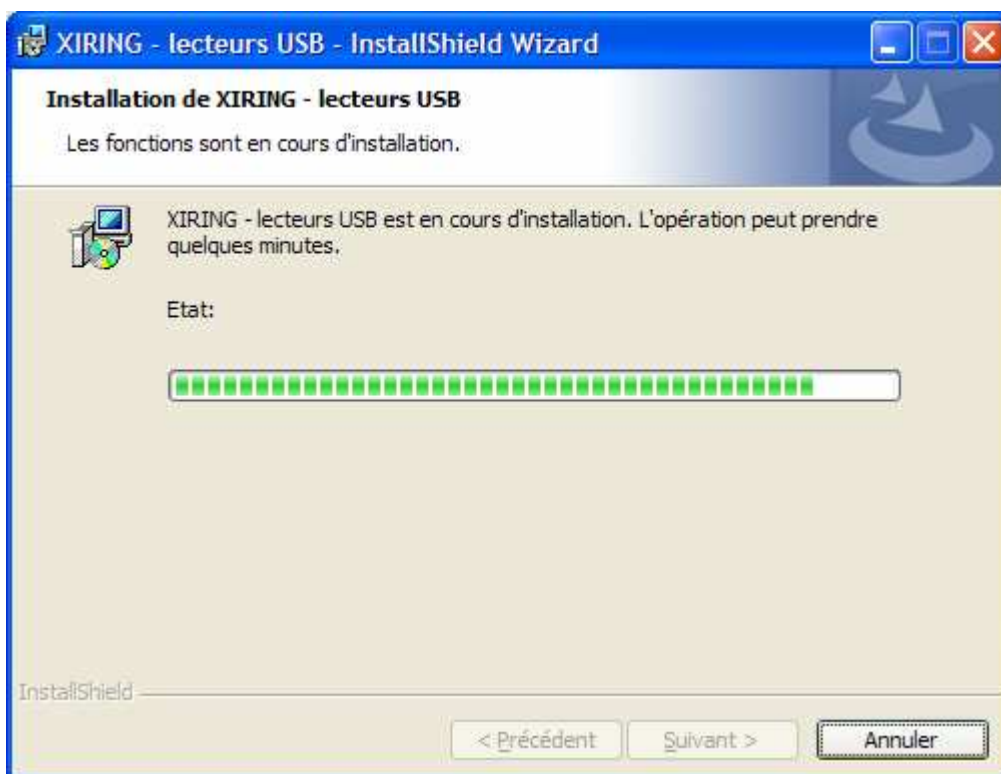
XIRING - lecteurs USB - InstallShield Wizard

Installation de XIRING - lecteurs USB

Les fonctions sont en cours d'installation.

XIRING - lecteurs USB est en cours d'installation. L'opération peut prendre quelques minutes.

Etat:

InstallShield

< Précédent

Suivant >

Annuler